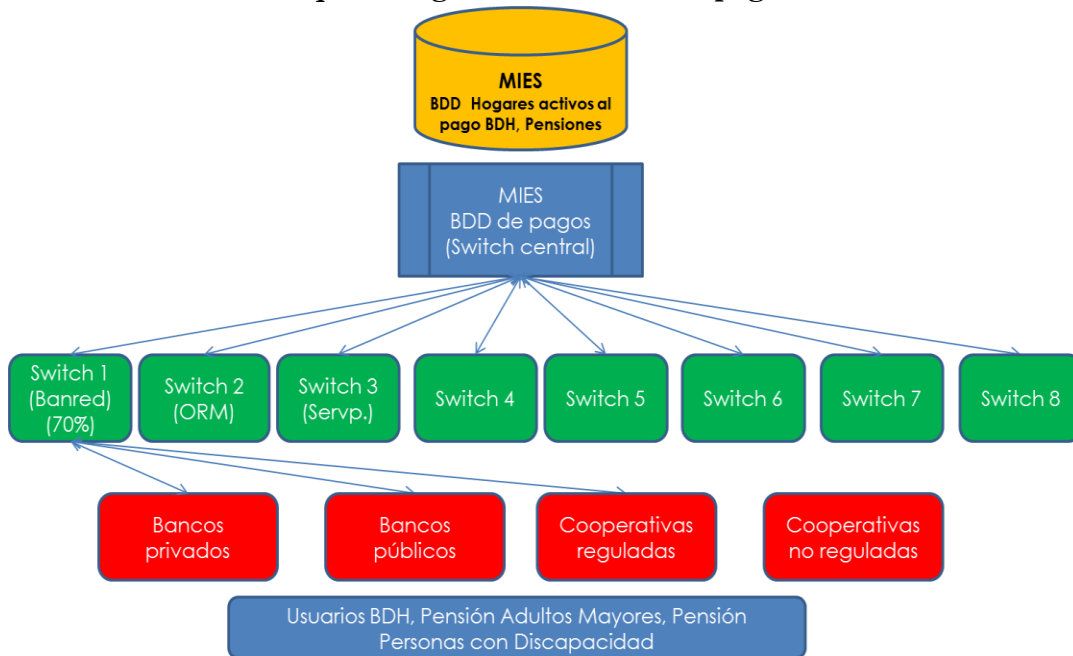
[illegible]

MIES
BDD Hogares activos al pago BDH, Pensiones

MIES
BDD de pagos
(Switch central)

Switch 1 (Banred) (70%)

Switch 2 (ORM)

Switch 3 (Servp.)

Switch 4

Switch 5

Switch 6

Switch 7

Switch 8

Bancos privados

Bancos públicos

Cooperativas reguladas

Cooperativas no reguladas

Usuarios BDH, Pensión Adultos Mayores, Pensión Personas con Discapacidad